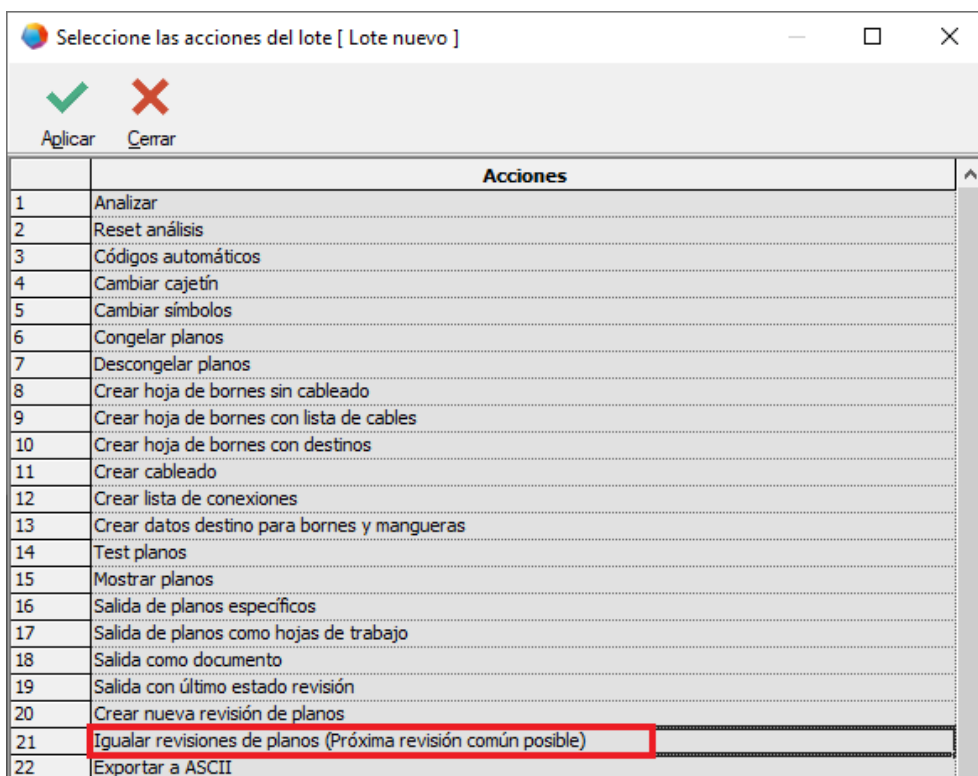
Seleccione las acciones del lote [ Lote nuevo ]

Aplicar
Cerrar

| | Acciones |
|---|---|
| 1 | Analizar |
| 2 | Reset análisis |
| 3 | Códigos automáticos |
| 4 | Cambiar cajetín |
| 5 | Cambiar símbolos |
| 6 | Congelar planos |
| 7 | Descongelar planos |
| 8 | Crear hoja de bornes sin cableado |
| 9 | Crear hoja de bornes con lista de cables |
| 10 | Crear hoja de bornes con destinos |
| 11 | Crear cableado |
| 12 | Crear lista de conexiones |
| 13 | Crear datos destino para bornes y mangueras |
| 14 | Test planos |
| 15 | Mostrar planos |
| 16 | Salida de planos específicos |
| 17 | Salida de planos como hojas de trabajo |
| 18 | Salida como documento |
| 19 | Salida con último estado revisión |
| 20 | Crear nueva revisión de planos |
| 21 | Igualar revisiones de planos (Próxima revisión común posible) |
| 22 | Exportar a ASCII |